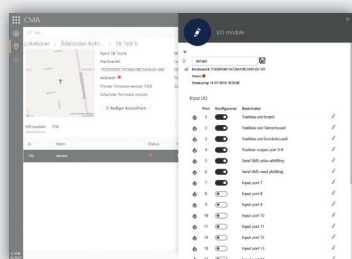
CMA

Lokationer › Ådalsticken Bofri... › TB Test 6

Navn: TB Test 6
Hardware ID:
Aktiveret
Primær firmware version
Sekundær firmware version
Rediger Accesspoint

I/O module

sensor
Hardware ID: 1700808F7478A4EC349-01
Status
Sidste ping: 19-07-2018 10:03:48

Input I/O

| Port | Konfigureret | Beskrivelse |
|---|---|---|
| 1 | | Tastlåse ved brand |
| 2 | | Tastlåse ved Sensorsystem |
| 3 | | Tastlåse ved kombinationsl |
| 4 | | Tastlåse output port 1-8 |
| 5 | | Send SMS uden afstilling |
| 6 | | Send SMS med afstilling |
| 7 | | Input port 7 |
| 8 | | Input port 8 |
| 9 | | Input port 9 |
| 10 | | Input port 10 |
| 11 | | Input port 11 |
| 12 | | Input port 12 |
| 13 | | Input port 13 |